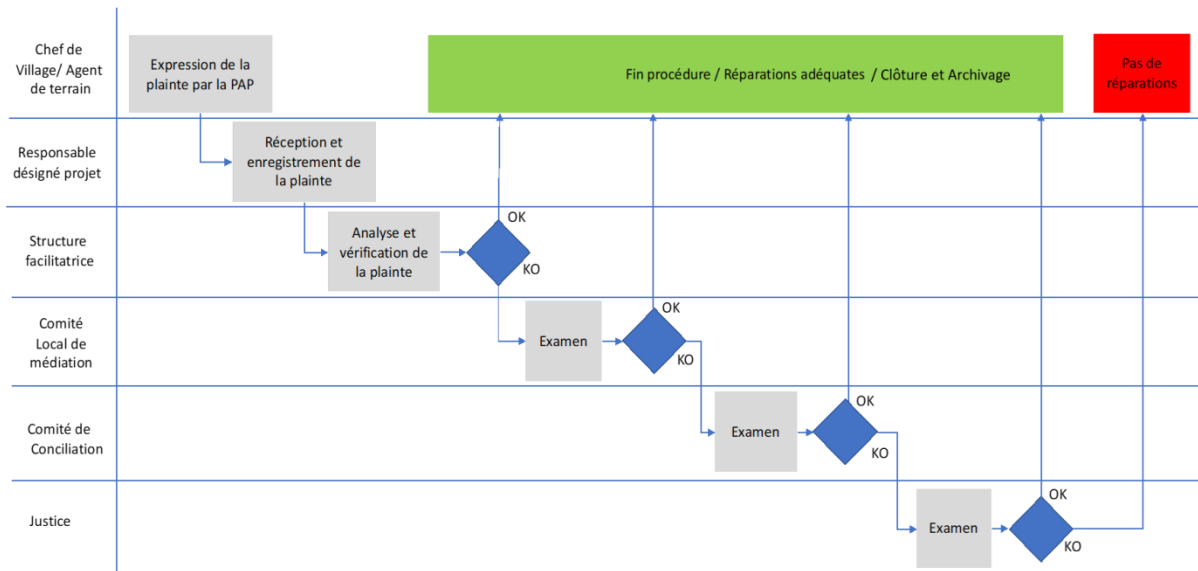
Chef de Village/ Agent de terrain

Expression de la plainte par la PAP

Fin procédure / Réparations adéquates / Clôture et Archivage

Pas de réparations

Responsable désigné projet

Réception et enregistrement de la plainte

Structure facilitatrice

Analyse et vérification de la plainte

OK

KO

Comité Local de médiation

Examen

OK

KO

Comité de Conciliation

Examen

OK

KO

Justice

Examen

OK

KO